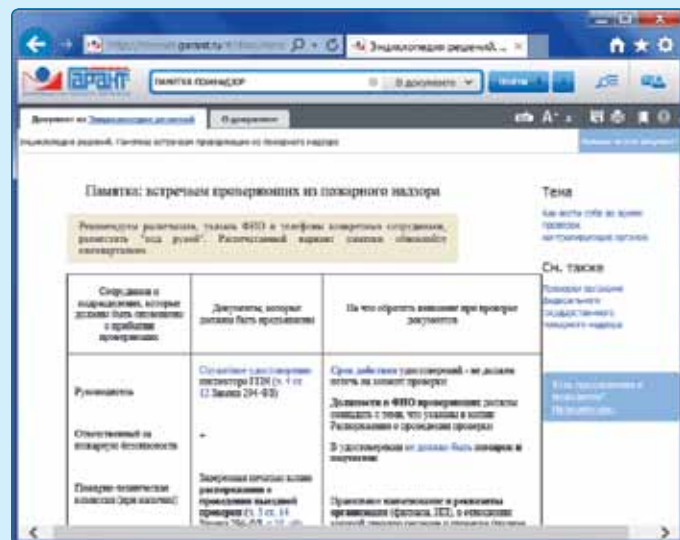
http://ivo.garant.ru/#/document/... Энциклопедия решений. ...

ГАРАНТ ПАМЯТКА ПОЖНАДЗОР В документе Найти

Документ из Энциклопедии решений О документе

Энциклопедия решений. Памятка: встречаем проверяющих из пожарного надзора

Памятка: встречаем проверяющих из пожарного надзора

Рекомендуем распечатать, указать ФИО и телефоны конкретных сотрудников, разместить "под рукой". Распечатанный вариант памятки обновляйте своевременно.

| Сотрудники и подразделения, которые должны быть оповещены о прибытии проверяющих | Документы, которые должны быть предъявлены | На что обратить внимание при проверке документов |
|---|---|---|
| Руководитель | Служебное удостоверение инспектора ГПН (п. 4 ст. 12 Закона 294-ФЗ) | Срок действия удостоверения - не должен истечь на момент проверки |
| | | Должности и ФИО проверяющих должны совпадать с теми, что указаны в копии Распоряжения о проведении проверки |
| Ответственный за пожарную безопасность | - | В удостоверении не должно быть помарок и пометок |
| Пожарно-техническая комиссия (при наличии) | Заверенная печатью копия распоряжения о проведении выездной проверки (ч. 3 ст. 14 Закона 294-ФЗ; п. 12 ...) | Правильное наименование и реквизиты организации (фирмы, ИП), в отношении которой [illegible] |

Тема

Как вести себя во время проверок контролирующих органов

См. также

Пожарная проверка федерального государственного пожарного надзора

Есть предложения к документу? Напишите нам